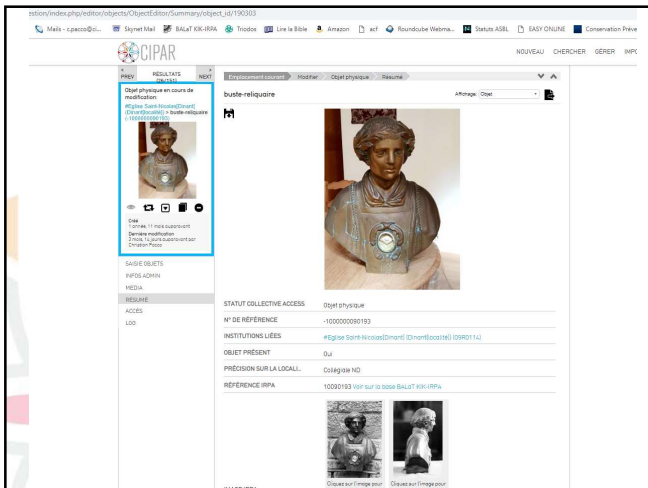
estion/index.php/editor/objects/ObjectEditor/Summary/object_id/190303

Mails - c.pacco@ci... Skynet Mail BALaT KIK-IRPA Triodos Lire la Bible Amazon acf Roundcube Webma... Statuts ASBL EASY ONLINE Conservation Préve

CIPAR

NOUVEAU CHERCHER GÉRER IMPO

PREV RÉSULTATS NEXT

Objet physique en cours de modification:

#Eglise Saint-Nicolas(Dinant) (Dinant(localité)) > buste-reliquaire (-1000000090193)

Créé
1 année, 11 mois auparavant

Dernière modification
3 mois, 14 jours auparavant par Christian Pacco

SAISIE OBJETS
INFOS ADMIN
MEDIA
RÉSUMÉ
ACCES
LOG

Emplacement courant Modifier Objet physique Résumé

buste-reliquaire

Affichage: Objet

| | |
|---|---|
| STATUT COLLECTIVE ACCESS | Objet physique |
| N° DE RÉFÉRENCE | -1000000090193 |
| INSTITUTIONS LIÉES | #Eglise Saint-Nicolas(Dinant) (Dinant(localité)) (09R0114) |
| OBJET PRÉSENT | Oui |
| PRÉCISION SUR LA LOCALI... | Collégiale ND |
| RÉFÉRENCE IRPA | 10090193 Voir sur la base BALaT KIK-IRPA |

Cliquez sur l'image pour
Cliquez sur l'image pour